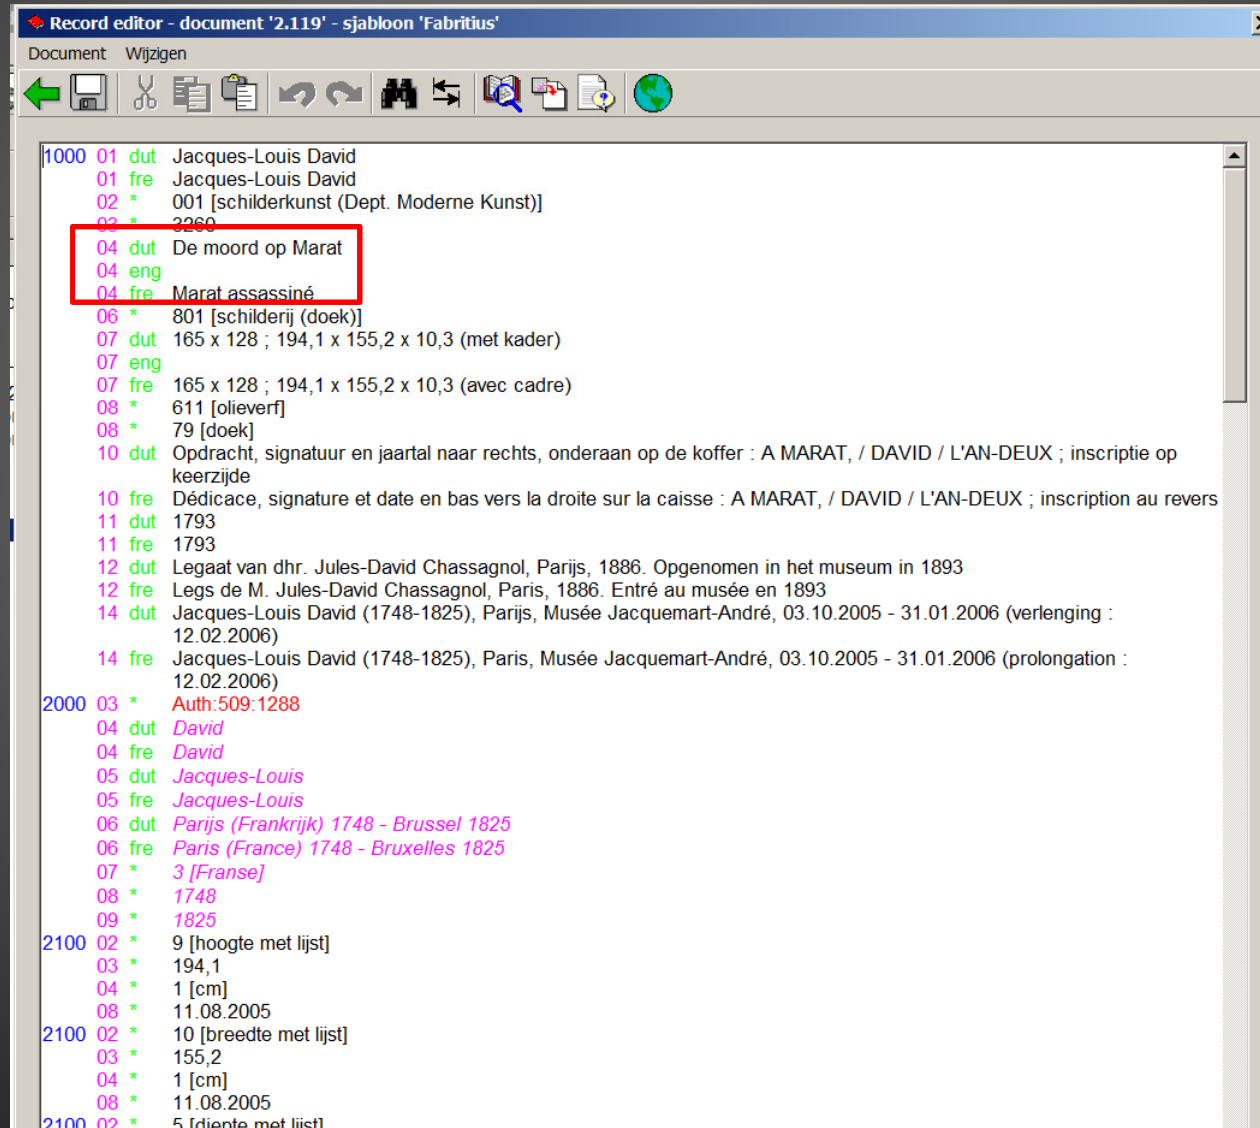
Record editor - document '2.119' - sjabloon 'Fabritius'

Document Wijzigen

1000 01 dut Jacques-Louis David
01 fre Jacques-Louis David
02 * 001 [schilderkunst (Dept. Moderne Kunst)]
03 * 3260
04 dut De moord op Marat
04 eng
04 fre Marat assassiné
06 * 801 [schilderij (doek)]
07 dut 165 x 128 ; 194,1 x 155,2 x 10,3 (met kader)
07 eng
07 fre 165 x 128 ; 194,1 x 155,2 x 10,3 (avec cadre)
08 * 611 [olieverf]
08 * 79 [doek]
10 dut Opdracht, signatuur en jaartal naar rechts, onderaan op de koffer : A MARAT, / DAVID / L'AN-DEUX ; inscriptie op keerzijde
10 fre Dédicace, signature et date en bas vers la droite sur la caisse : A MARAT, / DAVID / L'AN-DEUX ; inscription au revers
11 dut 1793
11 fre 1793
12 dut Legaat van dhr. Jules-David Chassagnol, Parijs, 1886. Opgenomen in het museum in 1893
12 fre Legs de M. Jules-David Chassagnol, Paris, 1886. Entré au musée en 1893
14 dut Jacques-Louis David (1748-1825), Parijs, Musée Jacquemart-André, 03.10.2005 - 31.01.2006 (verlenging : 12.02.2006)
14 fre Jacques-Louis David (1748-1825), Paris, Musée Jacquemart-André, 03.10.2005 - 31.01.2006 (prolongation : 12.02.2006)
2000 03 * Auth:509:1288
04 dut David
04 fre David
05 dut Jacques-Louis
05 fre Jacques-Louis
06 dut Parijs (Frankrijk) 1748 - Brussel 1825
06 fre Paris (France) 1748 - Bruxelles 1825
07 * 3 [Franse]
08 * 1748
09 * 1825
2100 02 * 9 [hoogte met lijst]
03 * 194,1
04 * 1 [cm]
08 * 11.08.2005
2100 02 * 10 [breedte met lijst]
03 * 155,2
04 * 1 [cm]
08 * 11.08.2005
2100 02 * 5 [diepte met lijst]